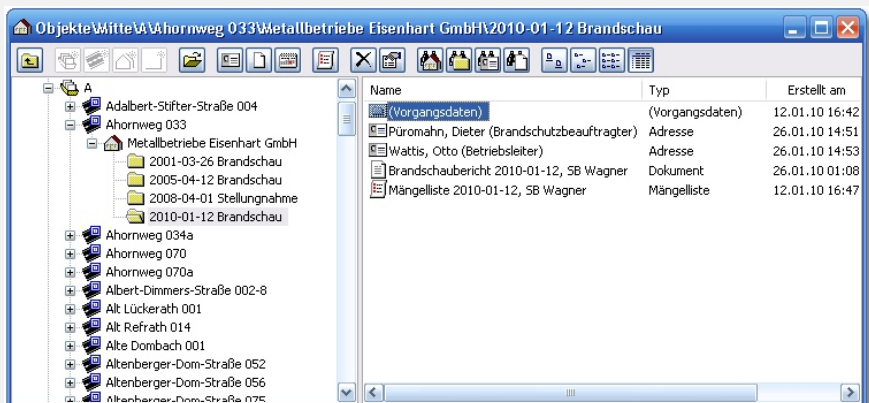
Objekte\Mitte\A\Ahornweg 033\Metallbetriebe Eisenhart GmbH\2010-01-12 Brandschau

A
Adalbert-Stifter-Straße 004
Ahornweg 033
Metallbetriebe Eisenhart GmbH
2001-03-26 Brandschau
2005-04-12 Brandschau
2008-04-01 Stellungnahme
2010-01-12 Brandschau
Ahornweg 034a
Ahornweg 070
Ahornweg 070a
Albert-Dimmers-Straße 002-8
Alt Lückerath 001
Alt Refrath 014
Alte Dombach 001
Altenberger-Dom-Straße 052
Altenberger-Dom-Straße 056
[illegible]

| Name | Typ | Erstellt am |
|---|---|---|
| (Vorgangsdaten) | (Vorgangsdaten) | 12.01.10 16:42 |
| Püromahn, Dieter (Brandschutzbeauftragter) | Adresse | 26.01.10 14:51 |
| Wattis, Otto (Betriebsleiter) | Adresse | 26.01.10 14:53 |
| Brandschaubericht 2010-01-12, SB Wagner | Dokument | 26.01.10 01:08 |
| Mängelliste 2010-01-12, SB Wagner | Mängelliste | 12.01.10 16:47 |